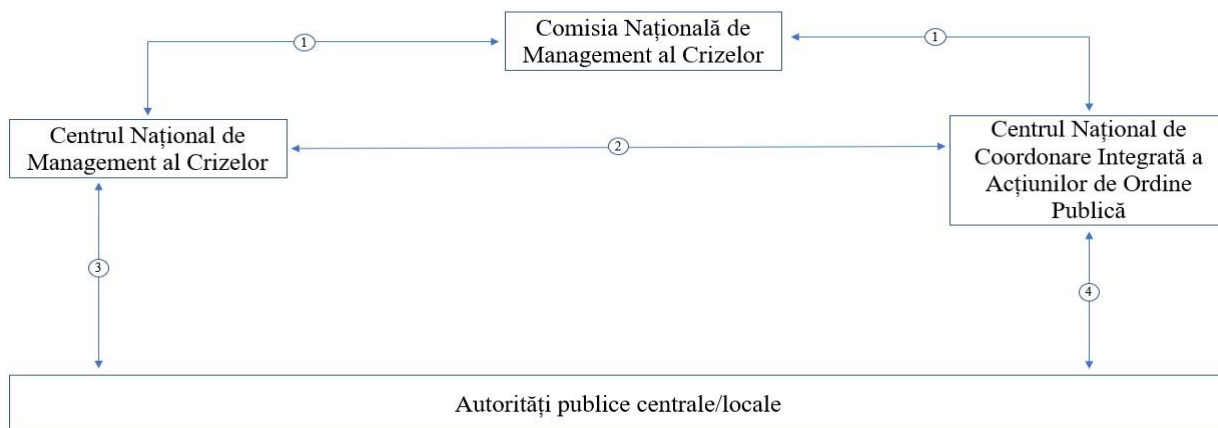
Comisia Națională de Management al Crizelor

1

1

Centrul Național de Management al Crizelor

2

Centrul Național de Coordonare Integrată a Acțiunilor de Ordine Publică

3

4

Autorități publice centrale/locale